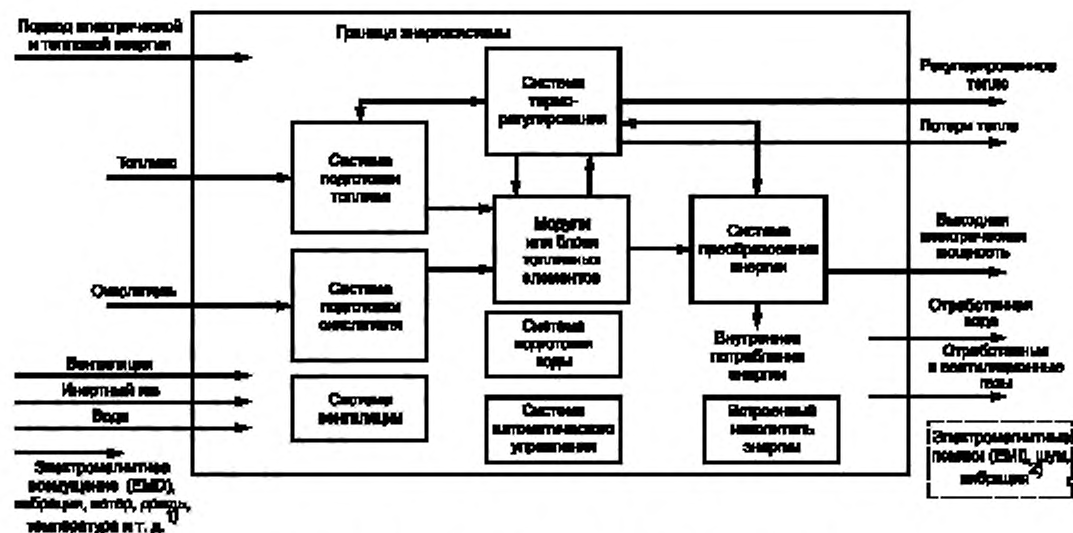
Подвод электрической и тепловой энергии

Граница энергосистемы

Система терморегулирования

Рекуперированное тепло

Потери тепла

Топливо

Система подготовки топлива

Модули или блоки топливных элементов

Система преобразования энергии

Выходная электрическая мощность

Окислитель

Система подготовки окислителя

Система подготовки воды

Внутреннее потребление энергии

Отработанная вода

Отработанные и вентиляционные газы

Вентиляция

Инертный газ

Вода

Система вентиляции

Система автоматического управления

Встроенный накопитель энергии

Электромагнитные помехи (ЕМІ), шум, вибрация$^{2)}$

Электромагнитное воздействие (ЕМD), вибрация, ветер, дождь, температура и т. д.$^{1)}$